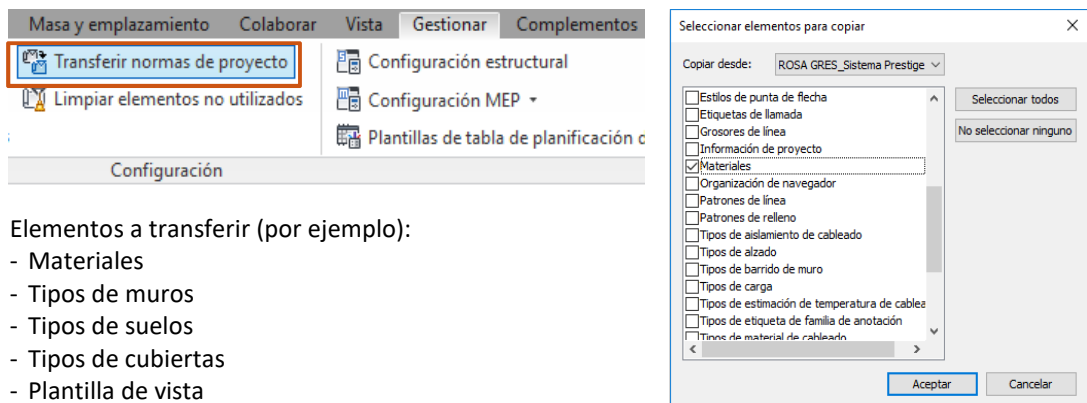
Masa y emplazamiento Colaborar Vista Gestionar Complementos

Transferir normas de proyecto

Limpiar elementos no utilizados

Configuración estructural

Configuración MEP ▾

Plantillas de tabla de planificación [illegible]

Configuración

Elementos a transferir (por ejemplo):
- Materiales
- Tipos de muros
- Tipos de suelos
- Tipos de cubiertas
- Plantilla de vista

Seleccionar elementos para copiar

Copiar desde: ROSA GRES_Sistema Prestige

Estilos de punta de flecha
Etiquetas de llamada
Grosores de línea
Información de proyecto
Materiales
Organización de navegador
Patrones de línea
Patrones de relleno
Tipos de aislamiento de cableado
Tipos de alzado
Tipos de barrido de muro
Tipos de carga
Tipos de estimación de temperatura de cablea
Tipos de etiqueta de familia de anotación
Tipos de material de cableado

Seleccionar todos

No seleccionar ninguno

Aceptar

Cancelar